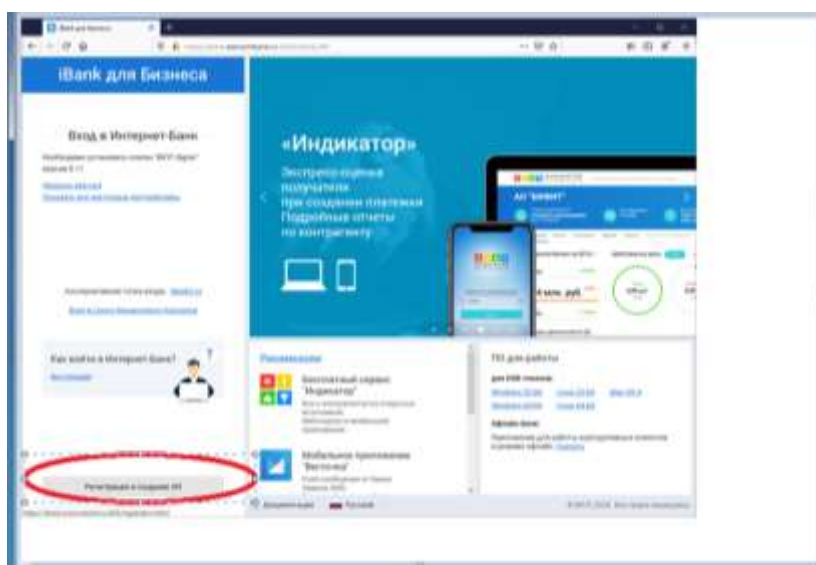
iBank для Бизнеса

Вход в Интернет-Банк

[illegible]

«Индикатор»

Экспресс-оценка получателя при создании платежки Подробные отчеты по контрагенту

Как войти в Интернет-Банк?

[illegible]

Бесплатный сервис "Индикатор"

Мобильное приложение "Фактура"

ПО для работы

Регистрация в создании ЭП

Документация

Русский